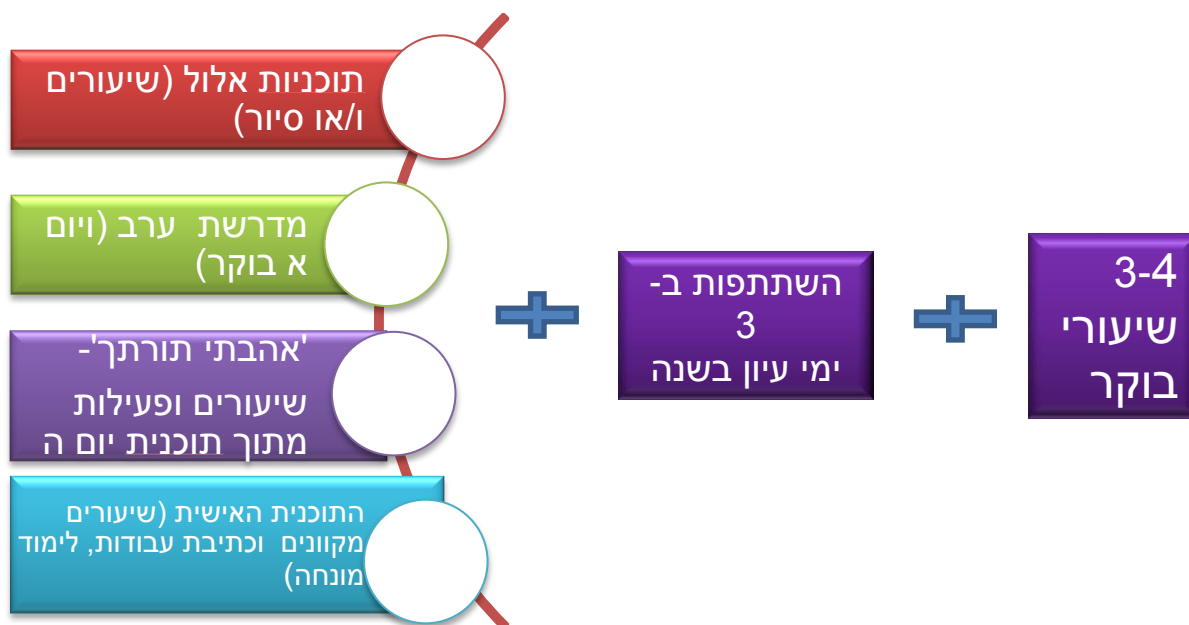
3-4 שיעורי בוקר

השתתפות ב-3 ימי עיון בשנה

תוכניות אלול (שיעורים ו/או סיור)

מדרשת ערב (ויום א בוקר)

'אהבתי תורתך'- שיעורים ופעילות מתוך תוכנית יום ה

התוכנית האישית (שיעורים מקוונים וכתיבת עבודות, לימוד מונחה)